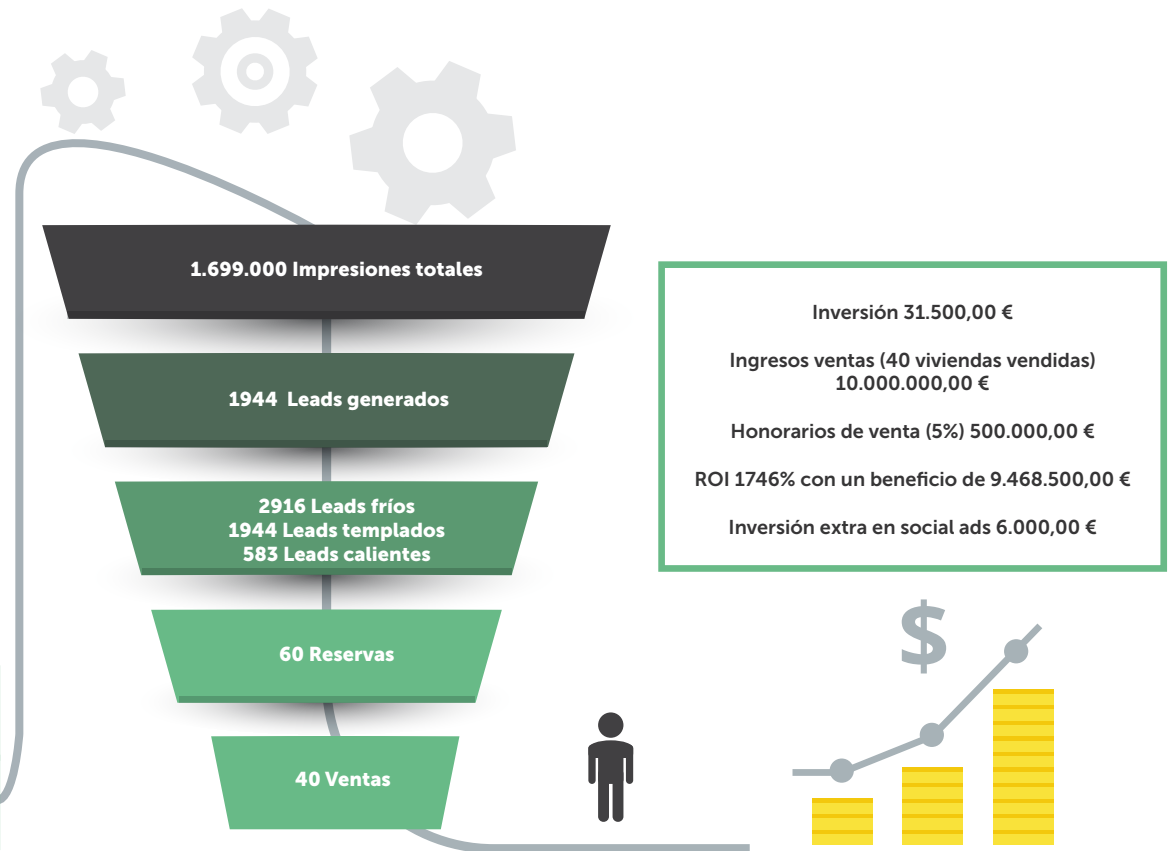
1.699.000 Impresiones totales

1944 Leads generados

2916 Leads fríos
1944 Leads templados
583 Leads calientes

60 Reservas

40 Ventas

Inversión 31.500,00 €

Ingresos ventas (40 viviendas vendidas) 10.000.000,00 €

Honorarios de venta (5%) 500.000,00 €

ROI 1746% con un beneficio de 9.468.500,00 €

Inversión extra en social ads 6.000,00 €

$